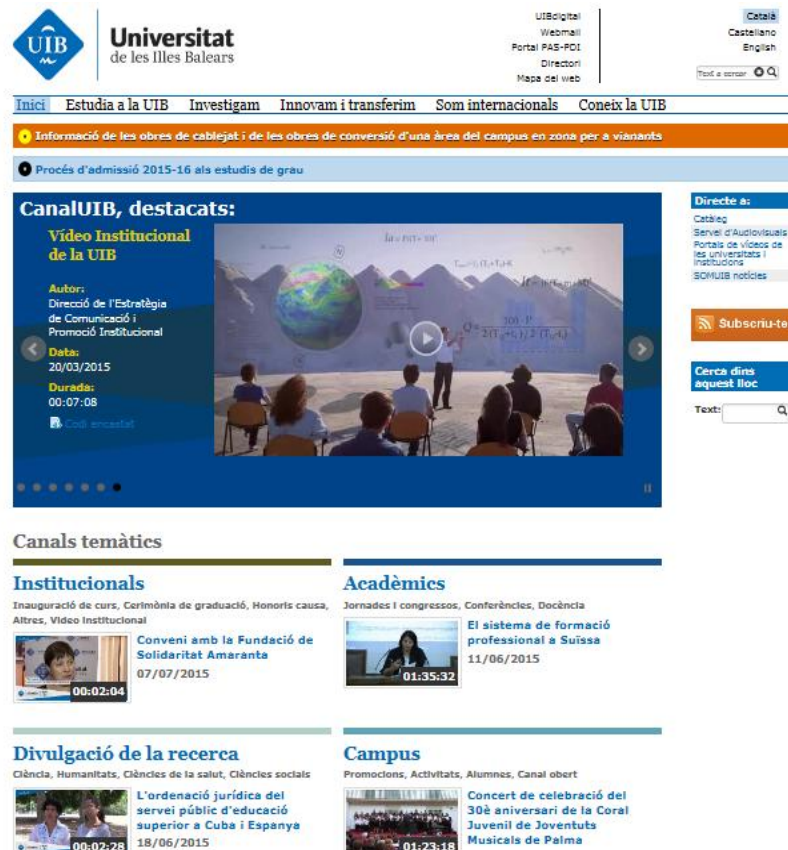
UIB

Universitat de les Illes Balears

UIBdigital
Webmail
Portal PAS-PDI
Directori
Mapa del web

Català
Castellano
English

Text a cercar

Inici Estudia a la UIB Investigam Innovam i transferim Som internacionals Coneix la UIB

Informació de les obres de cablejat i de les obres de conversió d'una àrea del campus en zona per a vianants

Procés d'admissió 2015-16 als estudis de grau

CanalUIB, destacats:

Vídeo Institucional de la UIB

Autor:
Direcció de l'Estratègia de Comunicació i Promoció Institucional

Data:
20/03/2015

Durada:
00:07:08

Codi encastat

Directe a:
Catàleg
Servei d'Audiovisuals
Portals de vídeos de les universitats i institucions
SOMUIB notícies

Subscriu-te

Cerca dins aquest lloc

Text:

Canals temàtics

Institucionals
Inauguració de curs, Cerimònia de graduació, Honoris causa, Altres, Vídeo Institucional

Conveni amb la Fundació de Solidaritat Amaranta
07/07/2015
00:02:04

Acadèmics
Jornades i congressos, Conferències, Docència

El sistema de formació professional a Suïssa
11/06/2015
01:35:32

Divulgació de la recerca
Ciència, Humanitats, Ciències de la salut, Ciències socials

L'ordenació jurídica del servei públic d'educació superior a Cuba i Espanya
18/06/2015
00:02:28

Campus
Promocions, Activitats, Alumnes, Canal obert

Concert de celebració del 30è aniversari de la Coral Juvenil de Joventuts Musicals de Palma
01:23:18